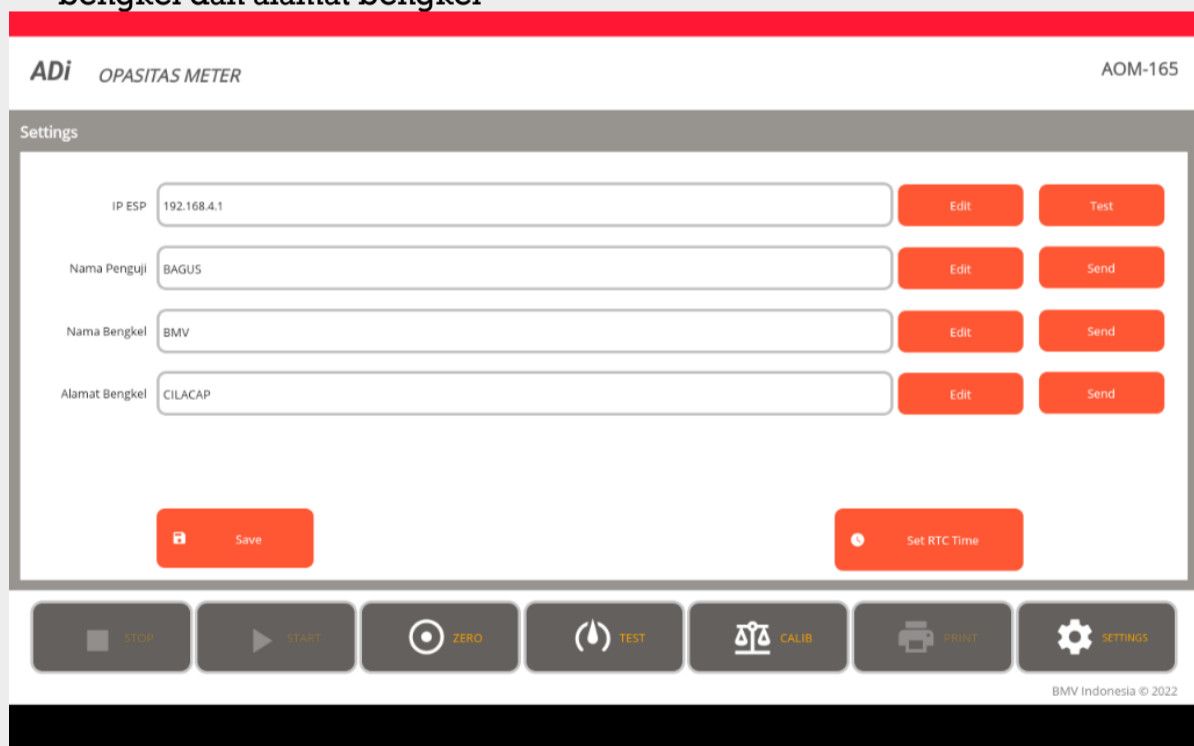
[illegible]

ADi OPASITAS METER

AOM-165

Settings

IP ESP 192.168.4.1 Edit Test

Nama Penguji BAGUS Edit Send

Nama Bengkel BMV Edit Send

Alamat Bengkel CILACAP Edit Send

Save

Set RTC Time

STOP START ZERO TEST CALIB PRINT SETTINGS

BMV Indonesia © 2022